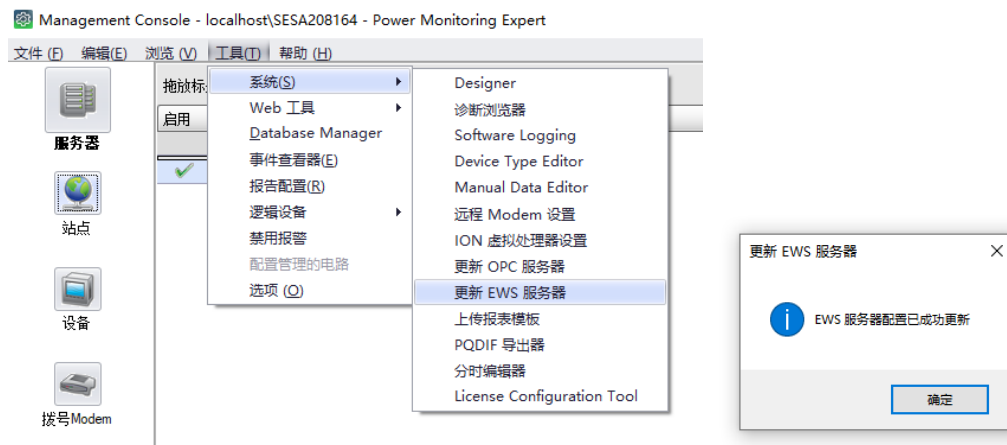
Management Console - localhost\SESA208164 - Power Monitoring Expert

文件 (F) 编辑(E) 浏览 (V) 工具(T) 帮助 (H)

服务器

站点

设备

拔号Modem

拖放标

启用

系统(S)
Web 工具
Database Manager
事件查看器(E)
报告配置(R)
逻辑设备
禁用报警
配置管理的电路
选项 (O)

Designer
诊断浏览器
Software Logging
Device Type Editor
Manual Data Editor
远程 Modem 设置
ION 虚拟处理器设置
更新 OPC 服务器
更新 EWS 服务器
上传报表模板
PQDIF 导出器
分时编辑器
License Configuration Tool

更新 EWS 服务器

EWS 服务器配置已成功更新

确定